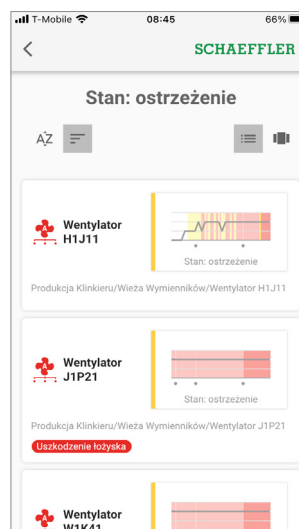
T-Mobile 08:45 66%

SCHAEFFLER

Stan: ostrzeżenie

AZ

Wentylator H1J11

Stan: ostrzeżenie

Produkcja Klinkieru/Wieża Wymienników/Wentylator H1J11

Wentylator J1P21

Stan: ostrzeżenie

Produkcja Klinkieru/Wieża Wymienników/Wentylator J1P21

Uszkodzenie łożyska

Wentylator W1K41